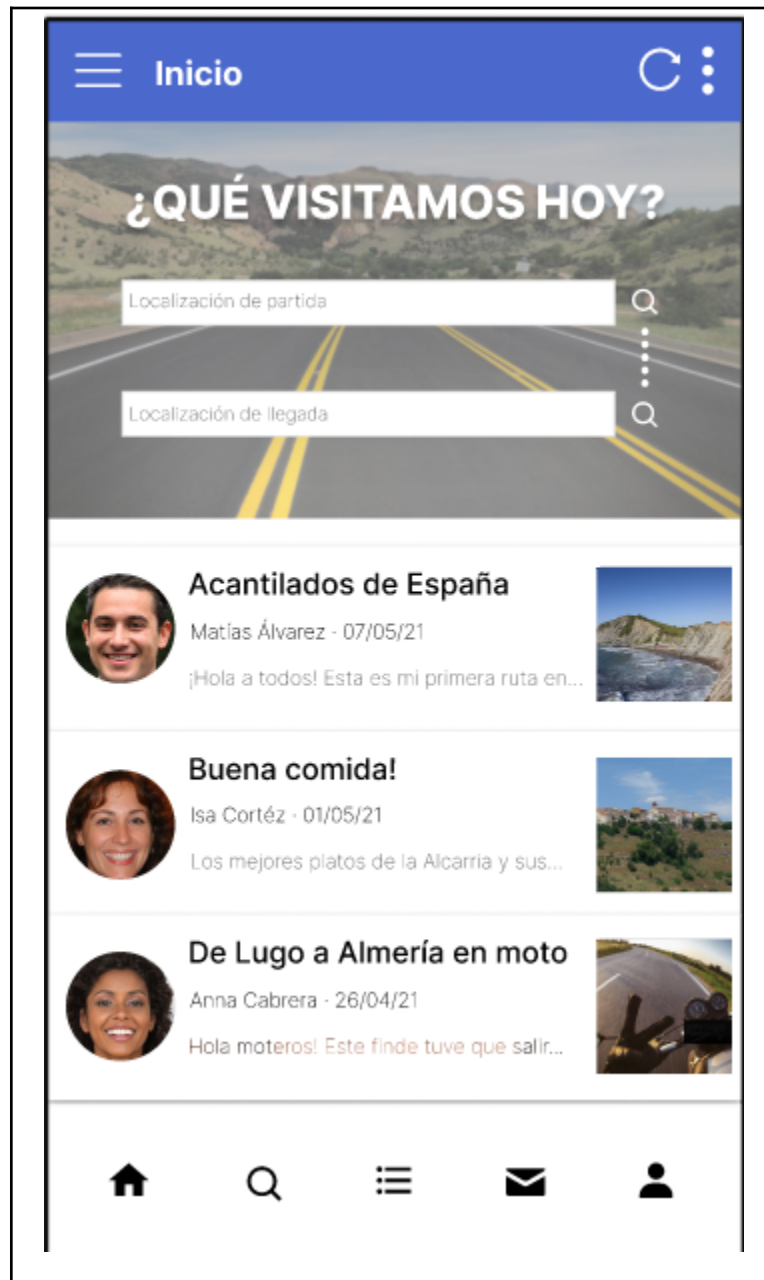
Inicio

¿QUÉ VISITAMOS HOY?

Localización de partida

Localización de llegada

Acantilados de España
Matías Álvarez - 07/05/21
¡Hola a todos! Esta es mi primera ruta en...

Buena comida!
Isa Cortéz - 01/05/21
Los mejores platos de la Alcarria y sus...

De Lugo a Almería en moto
Anna Cabrera - 26/04/21
Hola moteros! Este finde tuve que salir...